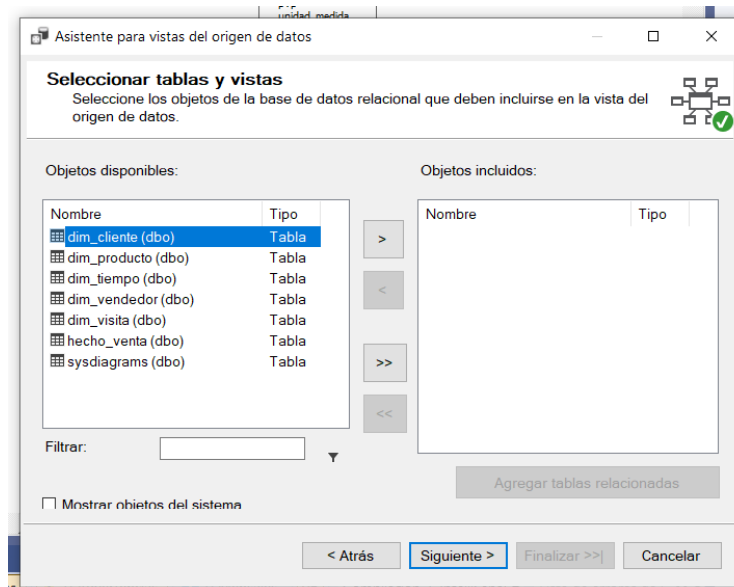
unidad_medida

Asistente para vistas del origen de datos

Seleccionar tablas y vistas
Seleccione los objetos de la base de datos relacional que deben incluirse en la vista del origen de datos.

Objetos disponibles:

| Nombre | Tipo |
|---|---|
| dim_cliente (dbo) | Tabla |
| dim_producto (dbo) | Tabla |
| dim_tiempo (dbo) | Tabla |
| dim_vendedor (dbo) | Tabla |
| dim_visita (dbo) | Tabla |
| hecho_venta (dbo) | Tabla |
| sysdiagrams (dbo) | Tabla |

Objetos incluidos:

| Nombre | Tipo |
|---|---|

>
<
>>
<<

Filtrar:

Agregar tablas relacionadas

Mostrar objetos del sistema

< Atrás Siguiente > Finalizar >>| Cancelar